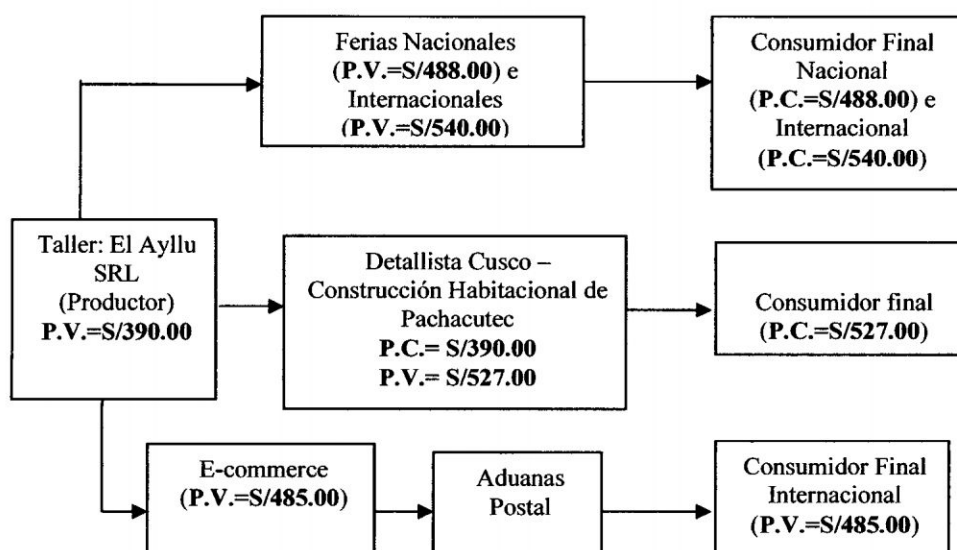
Ferias Nacionales (P.V.=S/488.00) e Internacionales (P.V.=S/540.00)

Consumidor Final Nacional (P.C.=S/488.00) e Internacional (P.C.=S/540.00)

Taller: El Ayllu SRL (Productor) P.V.=S/390.00

Detallista Cusco – Construcción Habitacional de Pachacutec P.C.= S/390.00 P.V.= S/527.00

Consumidor final (P.C.=S/527.00)

E-commerce (P.V.=S/485.00)

Aduanas Postal

Consumidor Final Internacional (P.V.=S/485.00)